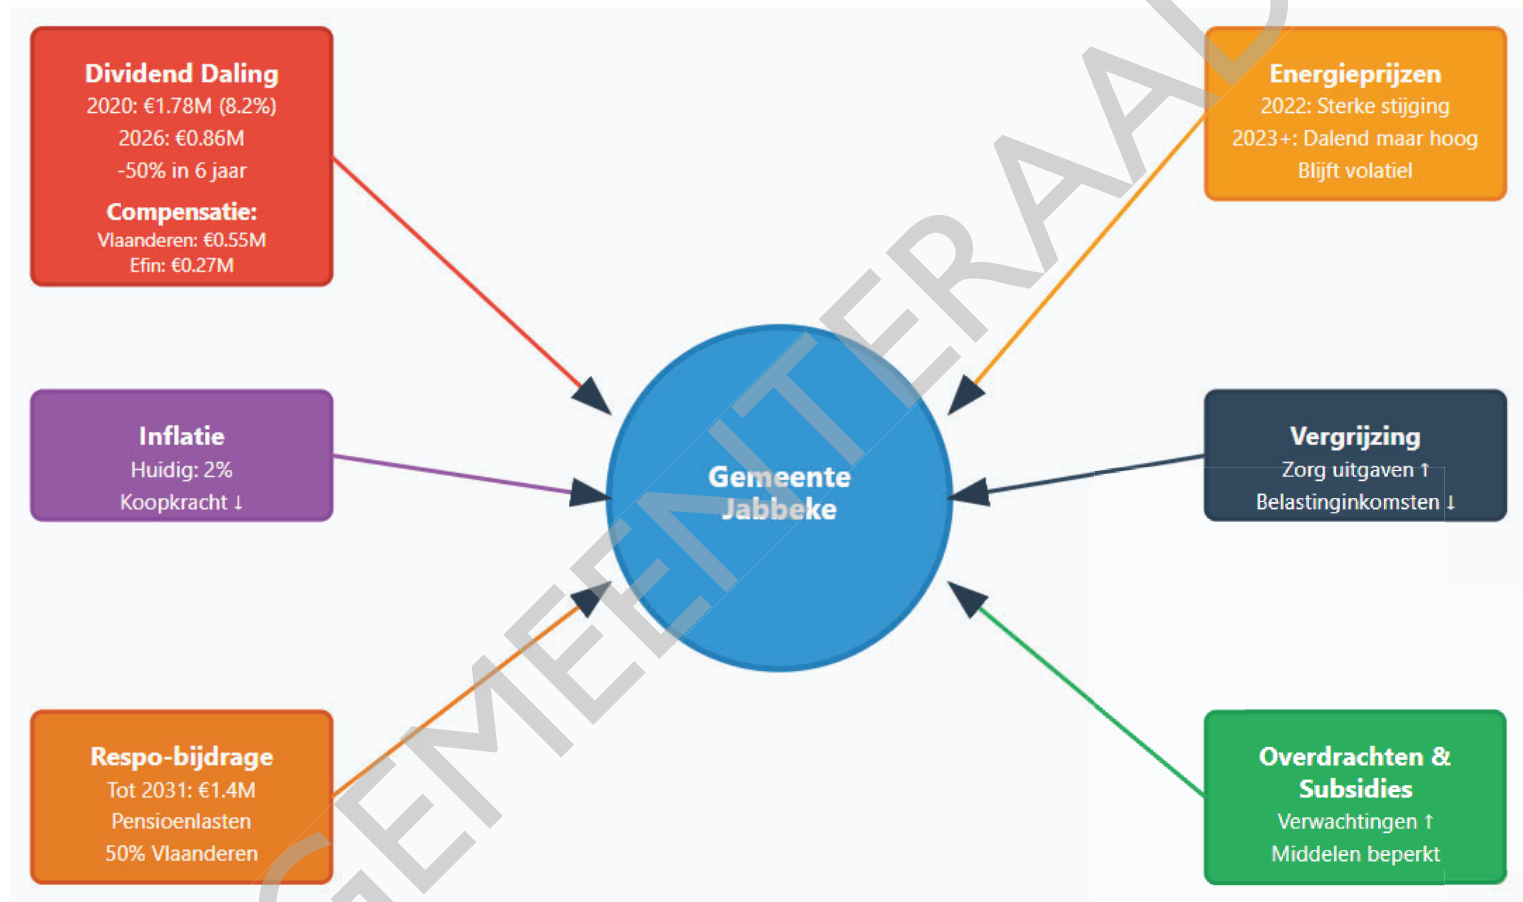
Dividend Daling
2020: €1.78M (8.2%)
2026: €0.86M
-50% in 6 jaar
Compensatie:
Vlaanderen: €0.55M
Efin: €0.27M

Energieprijzen
2022: Sterke stijging
2023+: Dalend maar hoog
Blijft volatiel

Inflatie
Huidig: 2%
Koopkracht ↓

Gemeente Jabbeke

Vergrijzing
Zorg uitgaven ↑
Belastinginkomsten ↓

Respo-bijdrage
Tot 2031: €1.4M
Pensioenlasten
50% Vlaanderen

Overdrachten & Subsidies
Verwachtingen ↑
Middelen beperkt

GEMEENTERAAD